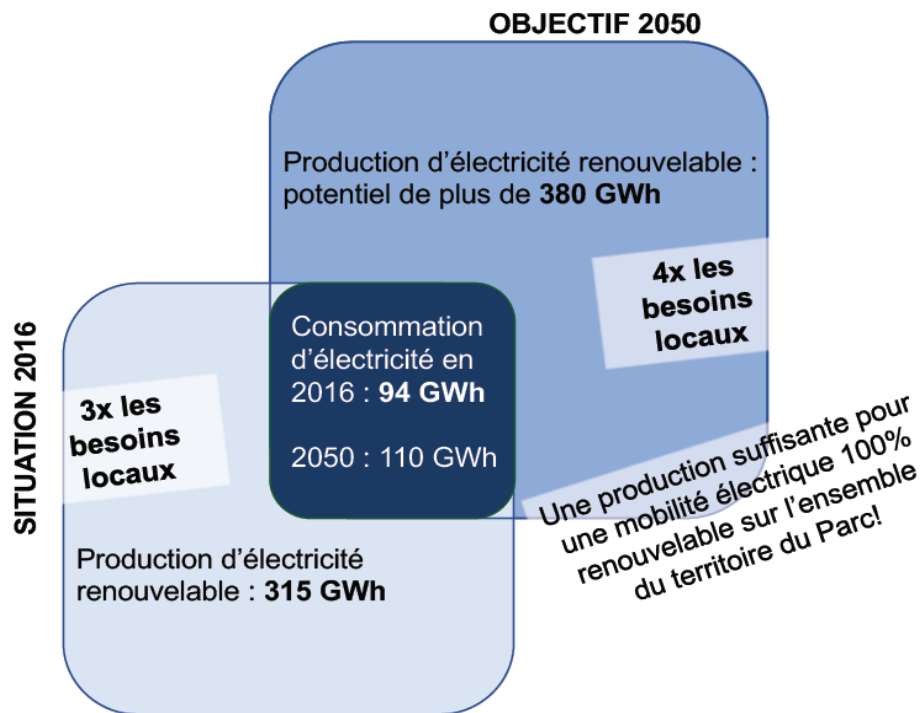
OBJECTIF 2050

Production d'électricité renouvelable : potentiel de plus de **380 GWh**

4x les besoins locaux

SITUATION 2016

3x les besoins locaux

Consommation d'électricité en 2016 : **94 GWh**

2050 : 110 GWh

Une production suffisante pour une mobilité électrique 100% renouvelable sur l'ensemble du territoire du Parc!

Production d'électricité renouvelable : **315 GWh**